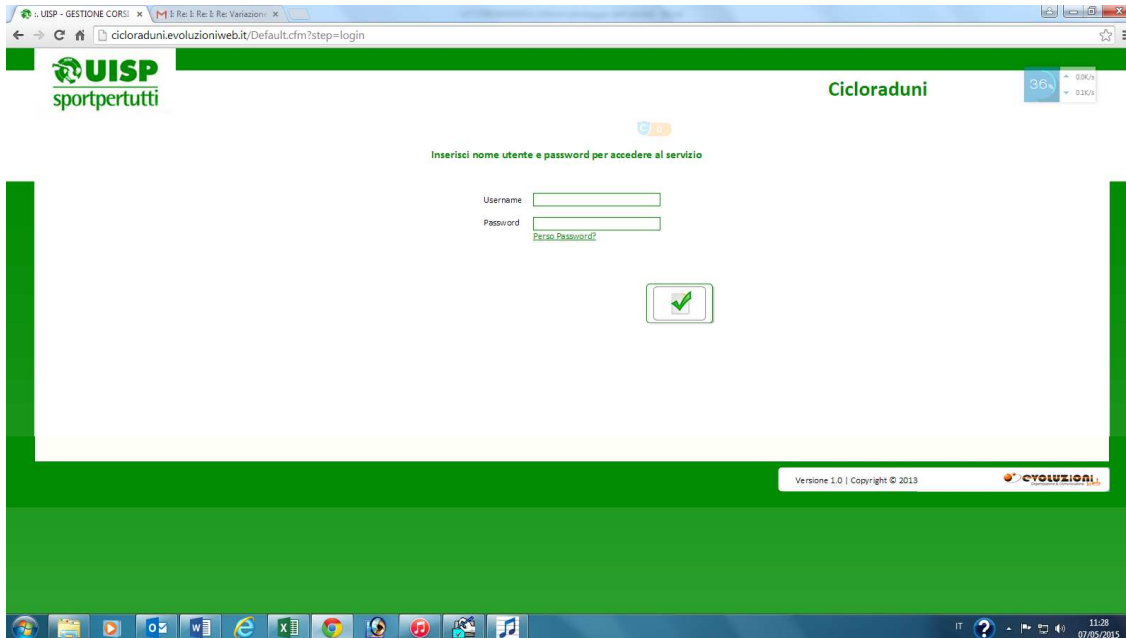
:: UISP - GESTIONE CORSI ×
I: Re: I: Re: I: Re: Variazione ×

cicloraduni.evoluzioniweb.it/Default.cfm?step=login

UISP
sportpertutti

Cicloraduni

36
0.0K/s
0.1K/s

Inserisci nome utente e password per accedere al servizio

Username

Password

Perso Password?

Versione 1.0 | Copyright © 2013

EVOLUZIONI

IT

11:28
07/05/2015